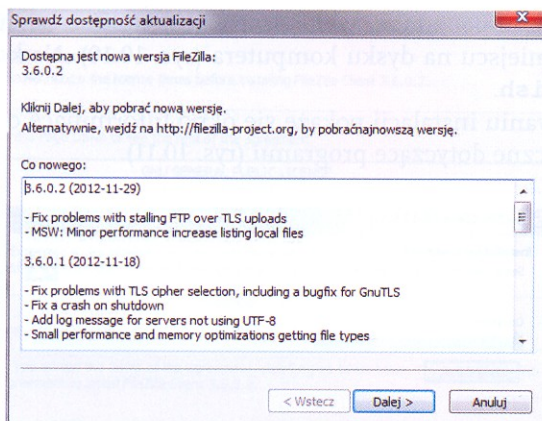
Sprawdź dostępność aktualizacji

Dostępna jest nowa wersja FileZilla:
3.6.0.2

Kliknij Dalej, aby pobrać nową wersję.
Alternatywnie, wejdź na http://filezilla-project.org, by pobraćnajnowszą wersję.

Co nowego:

3.6.0.2 (2012-11-29)

- Fix problems with stalling FTP over TLS uploads
- MSW: Minor performance increase listing local files

3.6.0.1 (2012-11-18)

- Fix problems with TLS cipher selection, including a bugfix for GnuTLS
- Fix a crash on shutdown
- Add log message for servers not using UTF-8
- Small performance and memory optimizations getting file types

< Wstecz
Dalej >
Anuluj